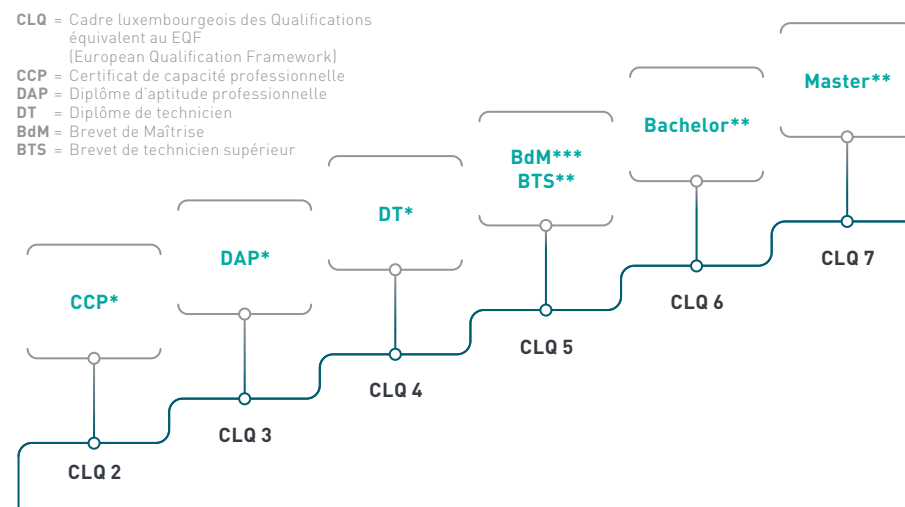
**CLQ** = Cadre luxembourgeois des Qualifications équivalent au EQF (European Qualification Framework)
**CCP** = Certificat de capacité professionnelle
**DAP** = Diplôme d'aptitude professionnelle
**DT** = Diplôme de technicien
**BdM** = Brevet de Maîtrise
**BTS** = Brevet de technicien supérieur

Master**
Bachelor**
BdM***
BTS**
DT*
DAP*
CCP*

CLQ 7
CLQ 6
CLQ 5
CLQ 4
CLQ 3
CLQ 2